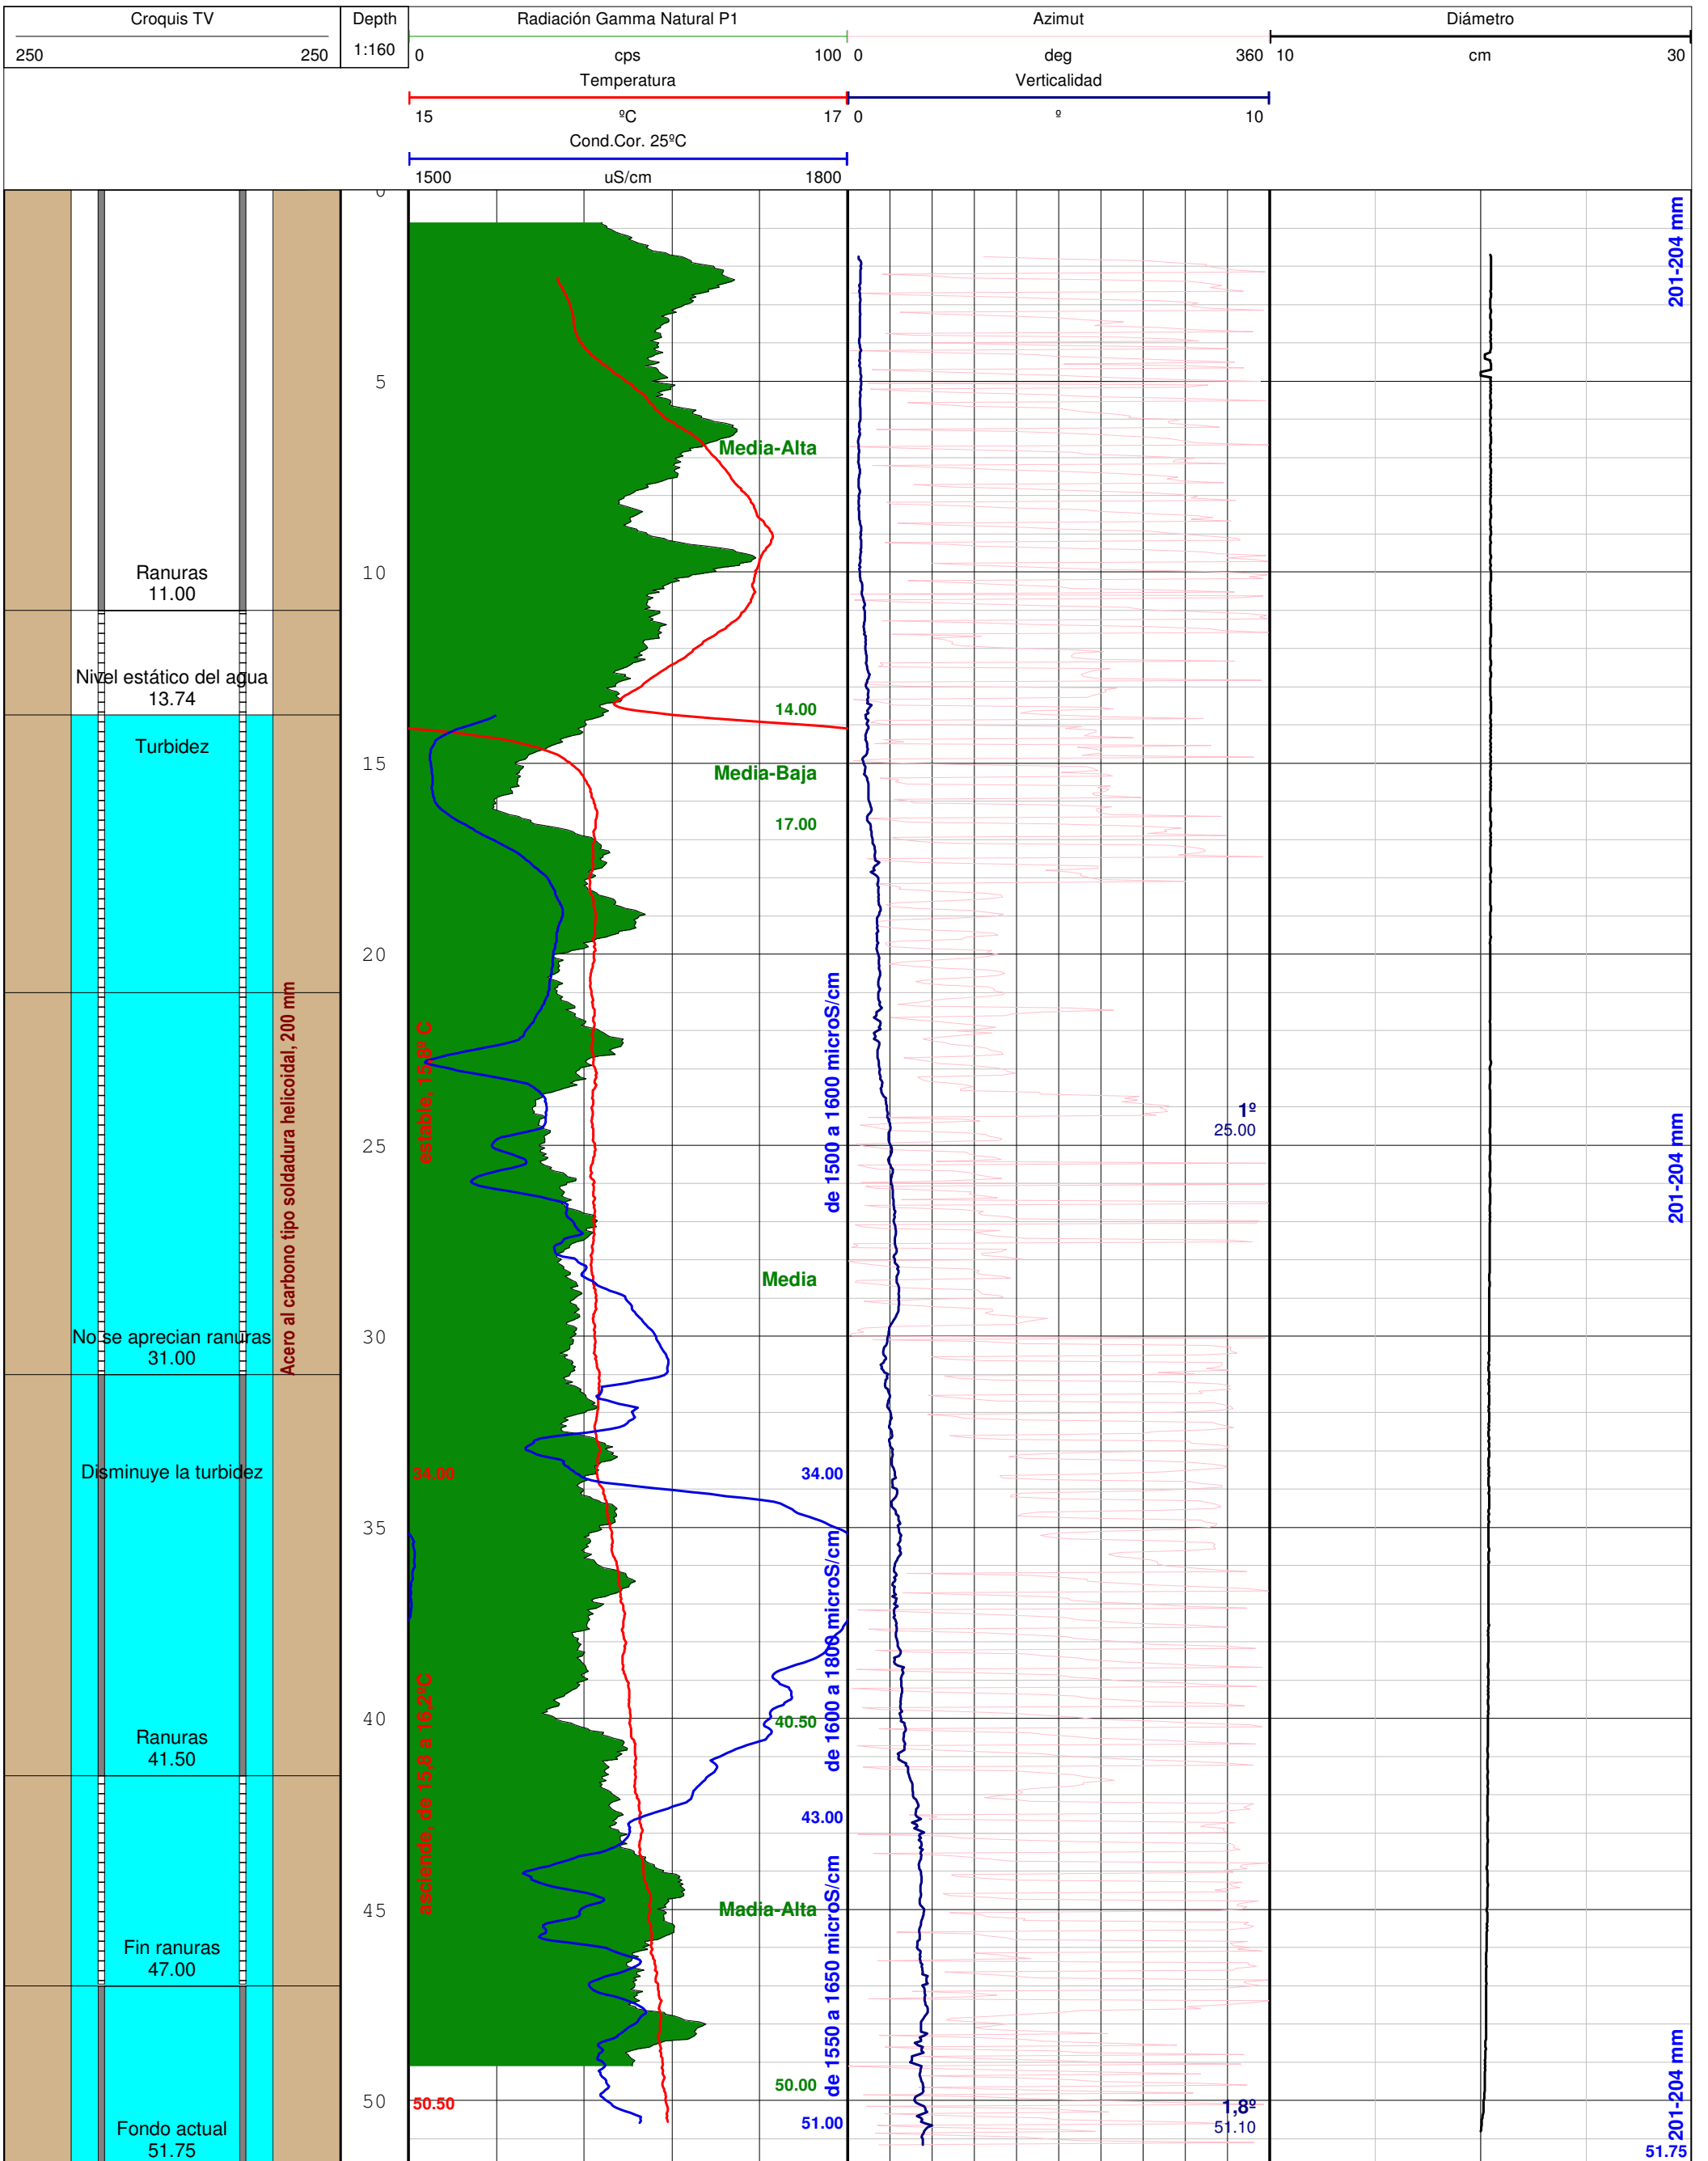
| Croquis TV | Depth | Radiación Gamma Natural P1 | Azimut | Diámetro |
|---|---|---|---|---|
| 250 250 | 1:160 | 0 cps 100 | 0 deg 360 | 10 cm 30 |
| | | Temperatura 15 ºC 17 | Verticalidad 0 º 10 | |
| | | Cond.Cor. 25ºC 1500 uS/cm 1800 | | |

0
5
10
15
20
25
30
35
40
45
50

Ranuras
11.00

Nivel estático del agua
13.74

Turbidez

No se aprecian ranuras
31.00

Disminuye la turbidez

Ranuras
41.50

Fin ranuras
47.00

Fondo actual
51.75

Acero al carbono tipo soldadura helicoidal, 200 mm

Media-Alta

14.00

Media-Baja

17.00

estable, 15,8º C

de 1500 a 1600 microS/cm

Media

34.00

34.00

de 1600 a 1800 microS/cm

40.50

asciende, de 15,8 a 16,2ºC

43.00

Media-Alta

de 1550 a 1650 microS/cm

50.00

50.50

51.00

1º
25.00

1,8º
51.10

201-204 mm

201-204 mm

201-204 mm

51.75